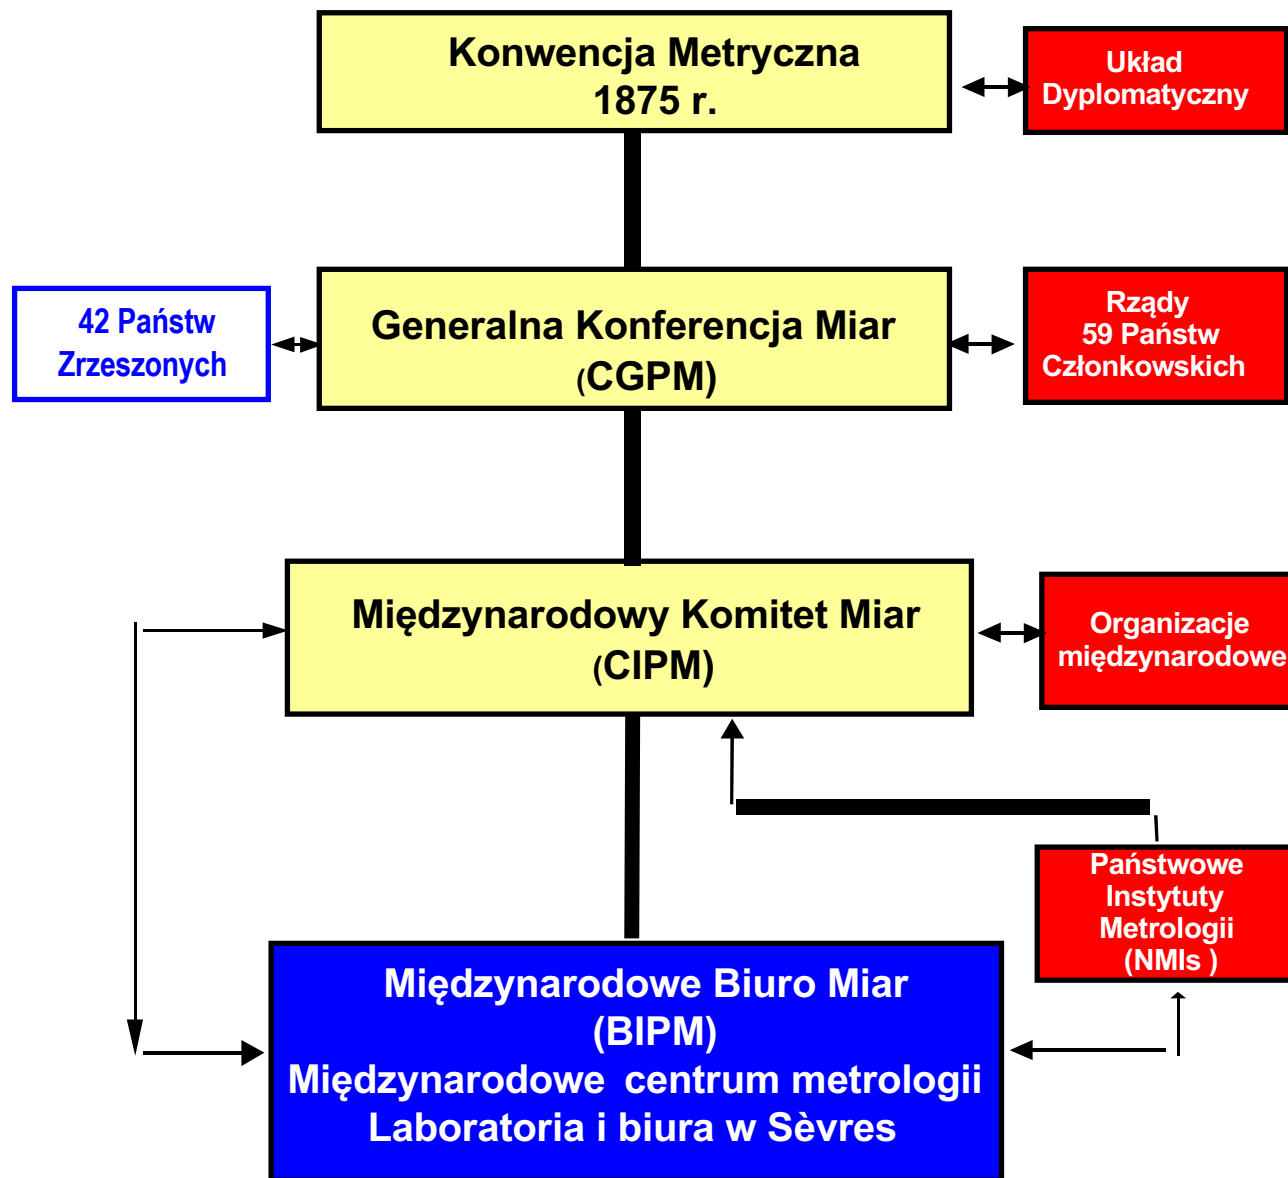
Konwencja Metryczna
1875 r.

Układ
Dyplomatyczny

42 Państw
Zrzeszonych

Generalna Konferencja Miar
(CGPM)

Rządy
59 Państw
Członkowskich

Międzynarodowy Komitet Miar
(CIPM)

Organizacje
międzynarodowe

Państwowe
Instytuty
Metrologii
(NMIs )

Międzynarodowe Biuro Miar
(BIPM)
Międzynarodowe centrum metrologii
Laboratoria i biura w Sèvres